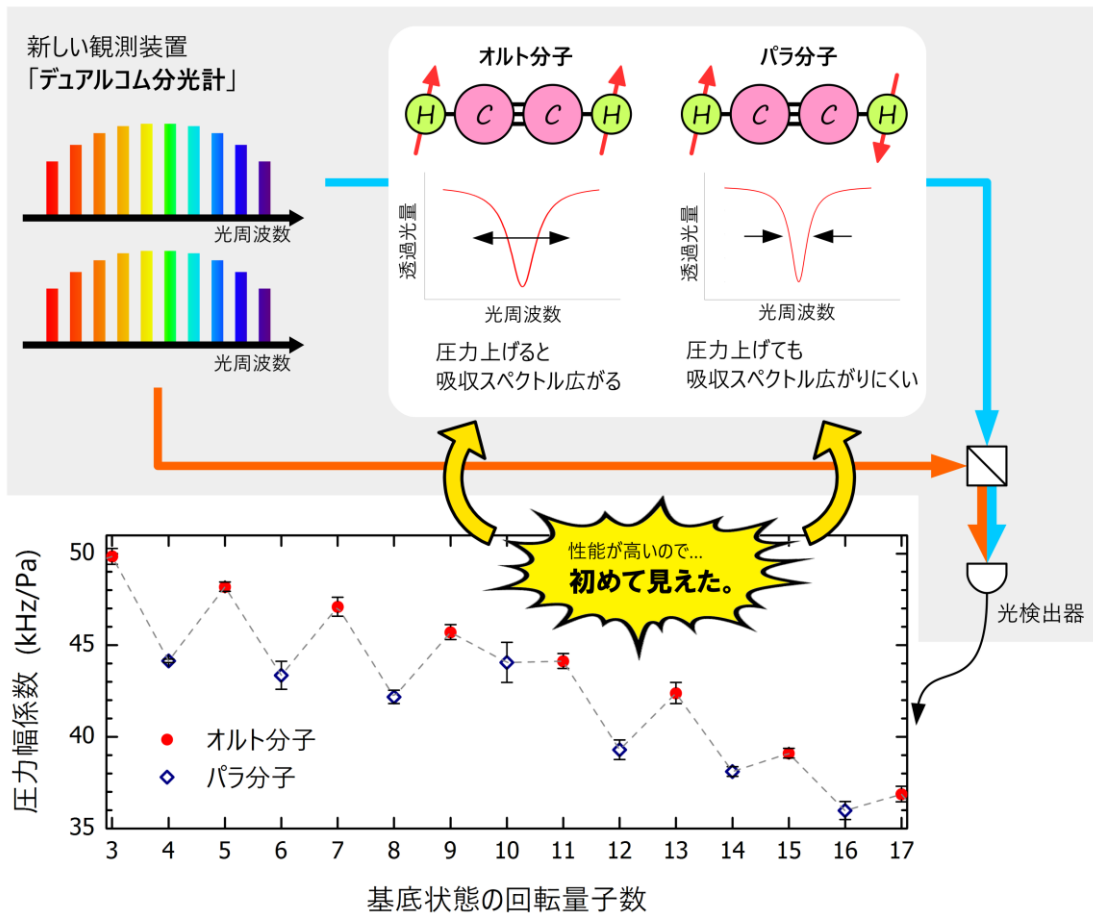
新しい観測装置
「デュアルコム分光計」

光周波数

光周波数

オルト分子

H C C H

透過光量

光周波数

圧力上げると
吸収スペクトル広がる

パラ分子

H C C H

透過光量

光周波数

圧力上げても
吸収スペクトル広がりにくい

光検出器

性能が高いので…
初めて見えた。

圧力幅係数 (kHz/Pa)

50
45
40
35

● オルト分子
◇ パラ分子

3 4 5 6 7 8 9 10 11 12 13 14 15 16 17

基底状態の回転量子数